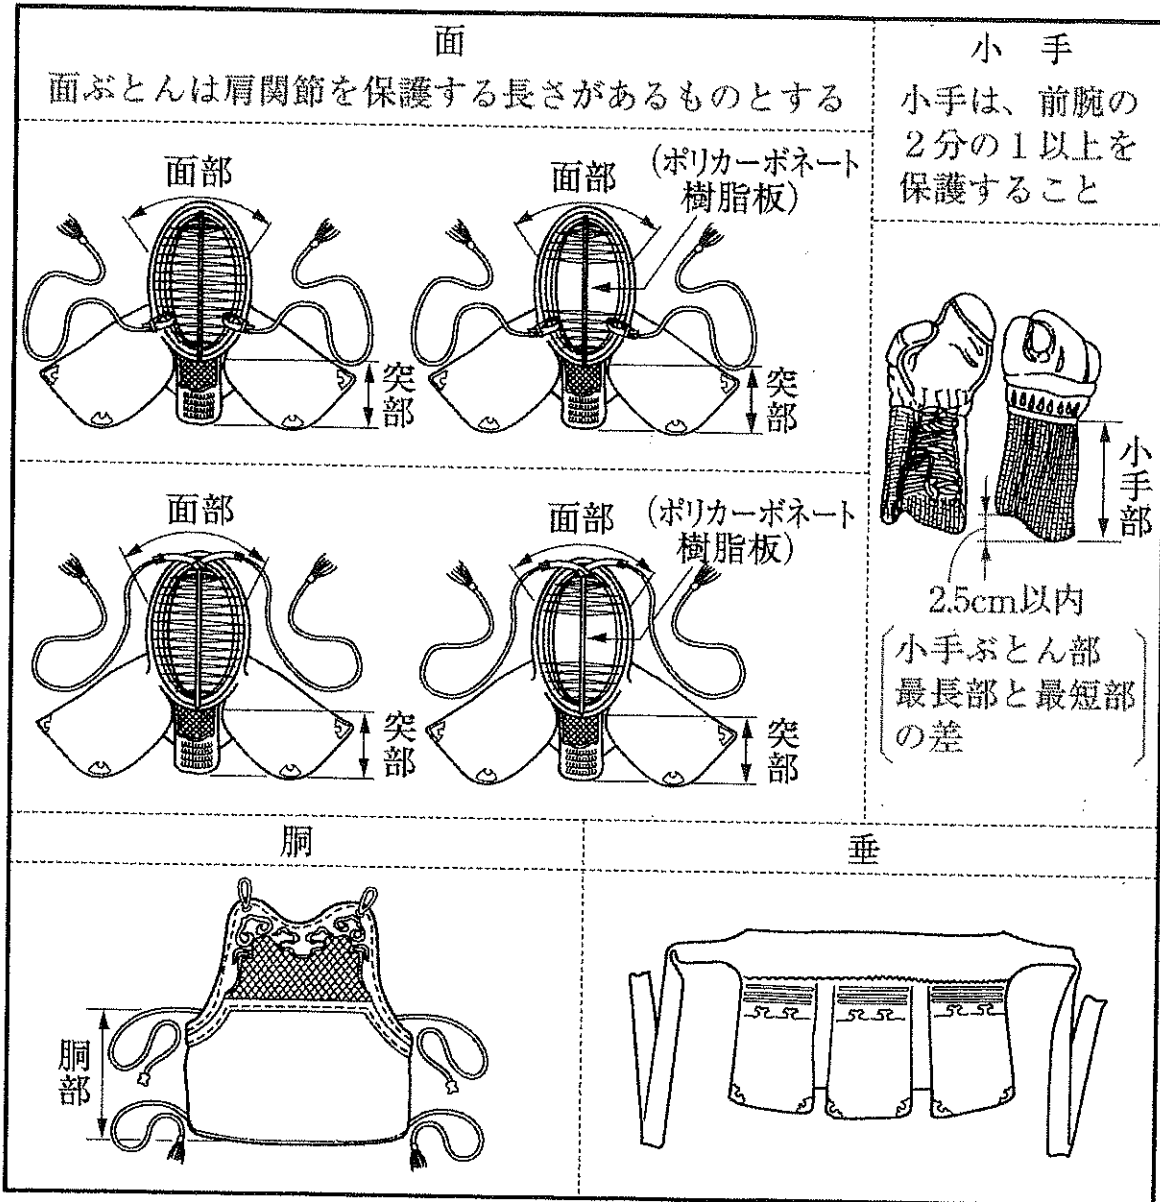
面
面ぶとんは肩関節を保護する長さがあるものとする

面部

突部

面部
（ポリカーボネート樹脂板）

突部

面部

突部

面部
（ポリカーボネート樹脂板）

突部

小　手
小手は、前腕の２分の１以上を保護すること

小手部

2.5cm以内
（小手ぶとん部最長部と最短部の差）

胴

胴部

垂